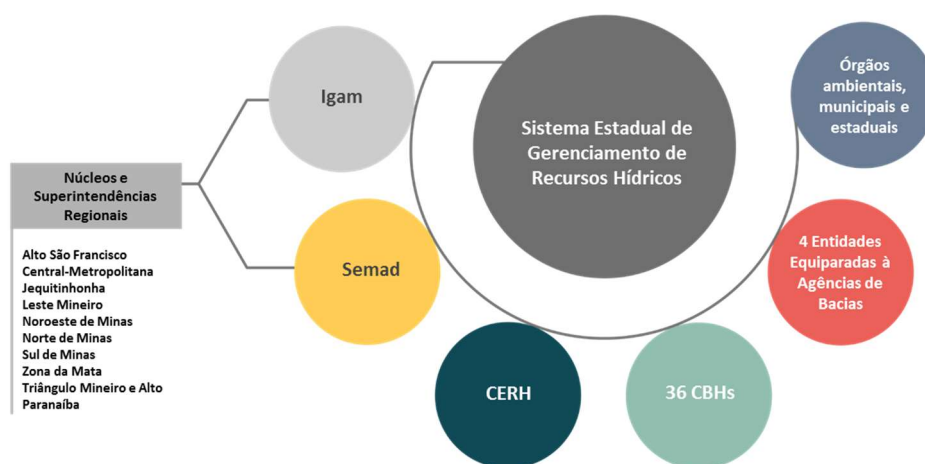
Igam

Sistema Estadual de Gerenciamento de Recursos Hídricos

Órgãos ambientais, municipais e estaduais

Núcleos e Superintendências Regionais

Alto São Francisco
Central-Metropolitana
Jequitinhonha
Leste Mineiro
Noroeste de Minas
Norte de Minas
Sul de Minas
Zona da Mata
Triângulo Mineiro e Alto Paranaíba

Semad

4 Entidades Equiparadas à Agências de Bacias

CERH

36 CBHs